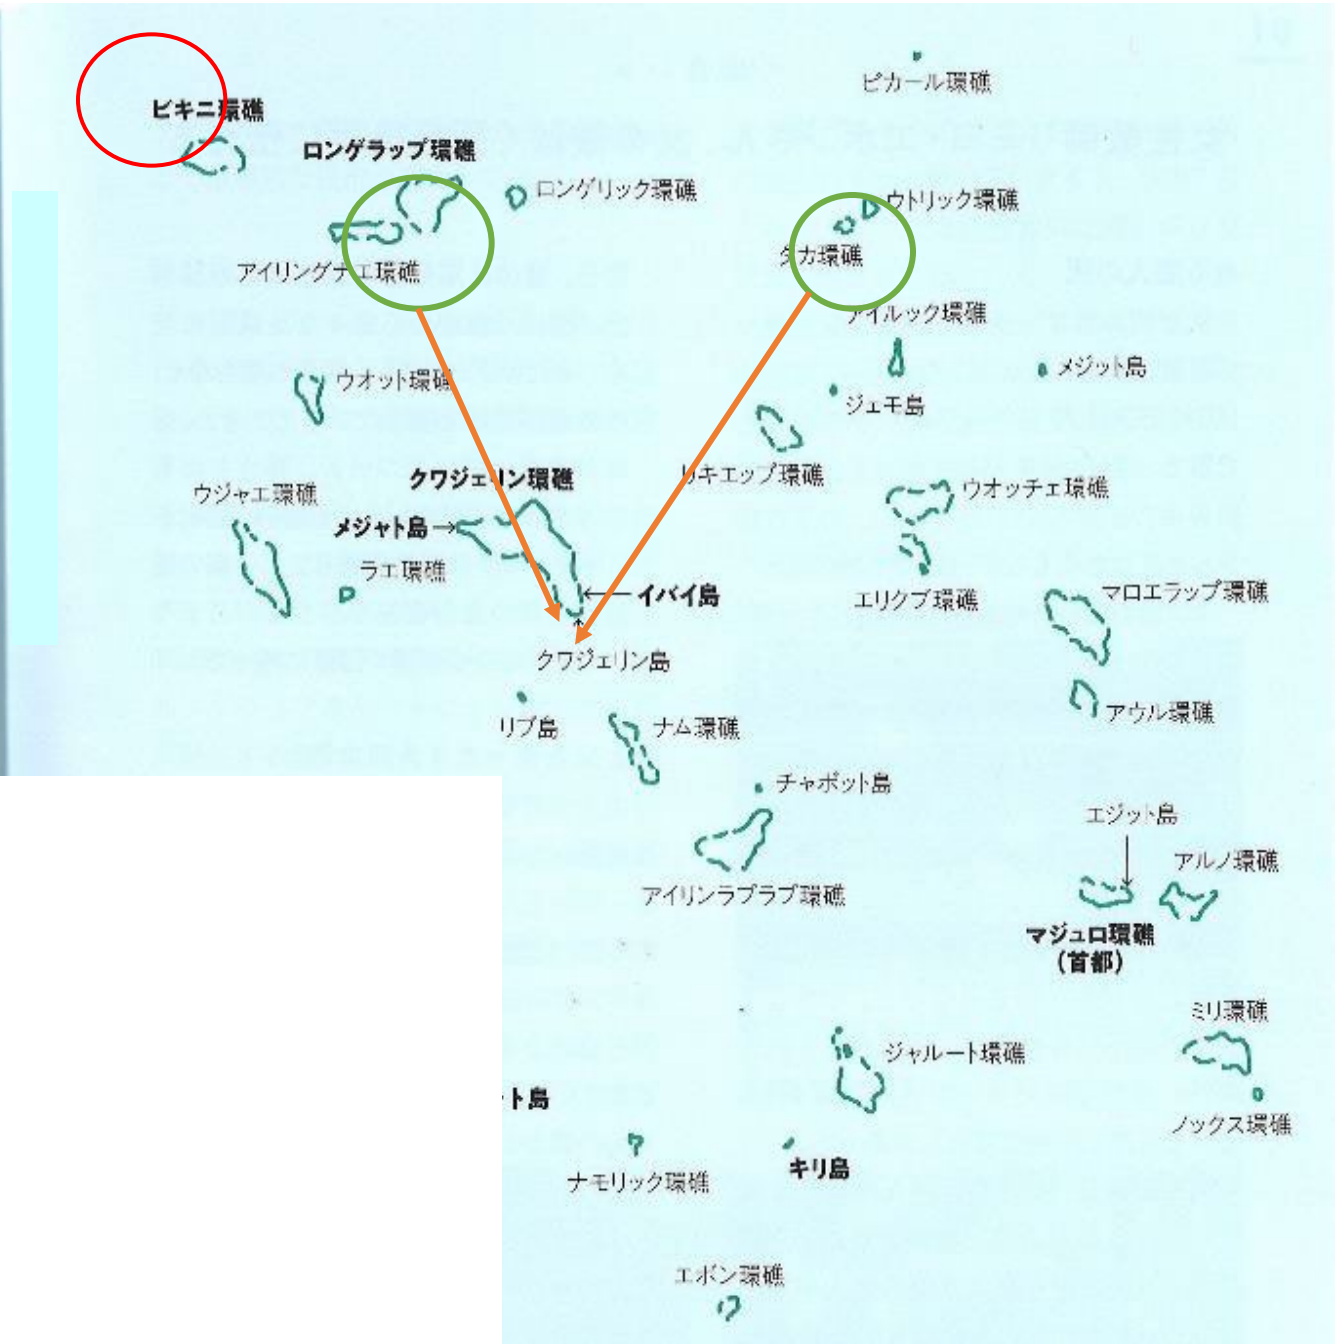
ピカール環礁

ビキニ環礁

ロンゲラップ環礁

ロンゲリック環礁

ウトリック環礁

アイリングナエ環礁

タカ環礁

アイルック環礁

メジット島

ウオット環礁

ジェモ島

リキエップ環礁

クワジェリン環礁

ウジャエ環礁

ウオッチェ環礁

メジャト島→

ラエ環礁

←イバイ島

エリクブ環礁

マロエラップ環礁

クワジェリン島

アウル環礁

リブ島

ナム環礁

チャボット島

エジット島

アルノ環礁

アイリンラプラプ環礁

マジュロ環礁（首都）

ミリ環礁

ジャルート環礁

ノックス環礁

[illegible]ト島

ナモリック環礁

キリ島

エボン環礁